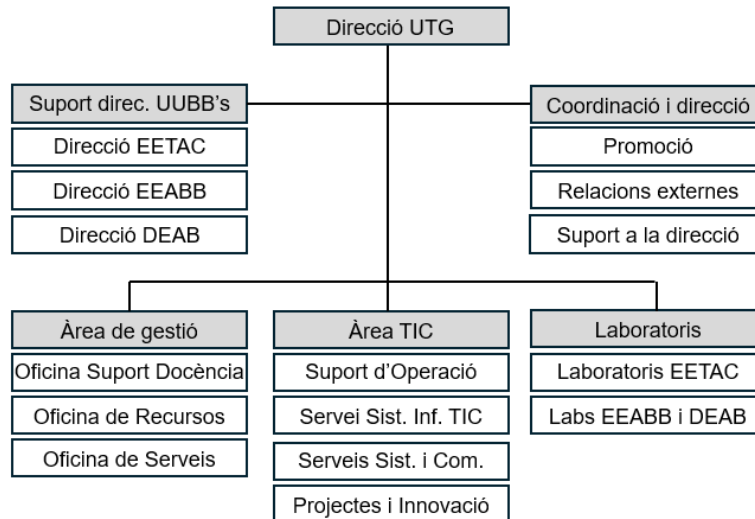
Direcció UTG

Suport direc. UUBB's
Direcció EETAC
Direcció EEABB
Direcció DEAB

Coordinació i direcció
Promoció
Relacions externes
Suport a la direcció

Àrea de gestió
Oficina Suport Docència
Oficina de Recursos
Oficina de Serveis

Àrea TIC
Suport d'Operació
Servei Sist. Inf. TIC
Serveis Sist. i Com.
Projectes i Innovació

Laboratoris
Laboratoris EETAC
Labs EEABB i DEAB